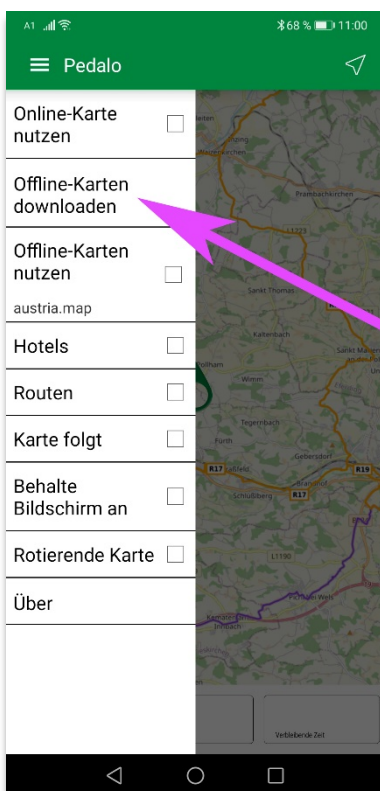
A1 68 % 11:00

Pedalo

Online-Karte nutzen

Offline-Karten downloaden

Offline-Karten nutzen

austria.map

Hotels

Routen

Karte folgt

Behalte Bildschirm an

Rotierende Karte

Über

Prambachkirchen

L1223

Sankt Thomas

Kaltenbach

Sankt Marien

Pollham

Wimm

Tegernbach

Gebersdorf

R17

R19

R17

Schlüßberg

L1190

Verbleibende Zeit